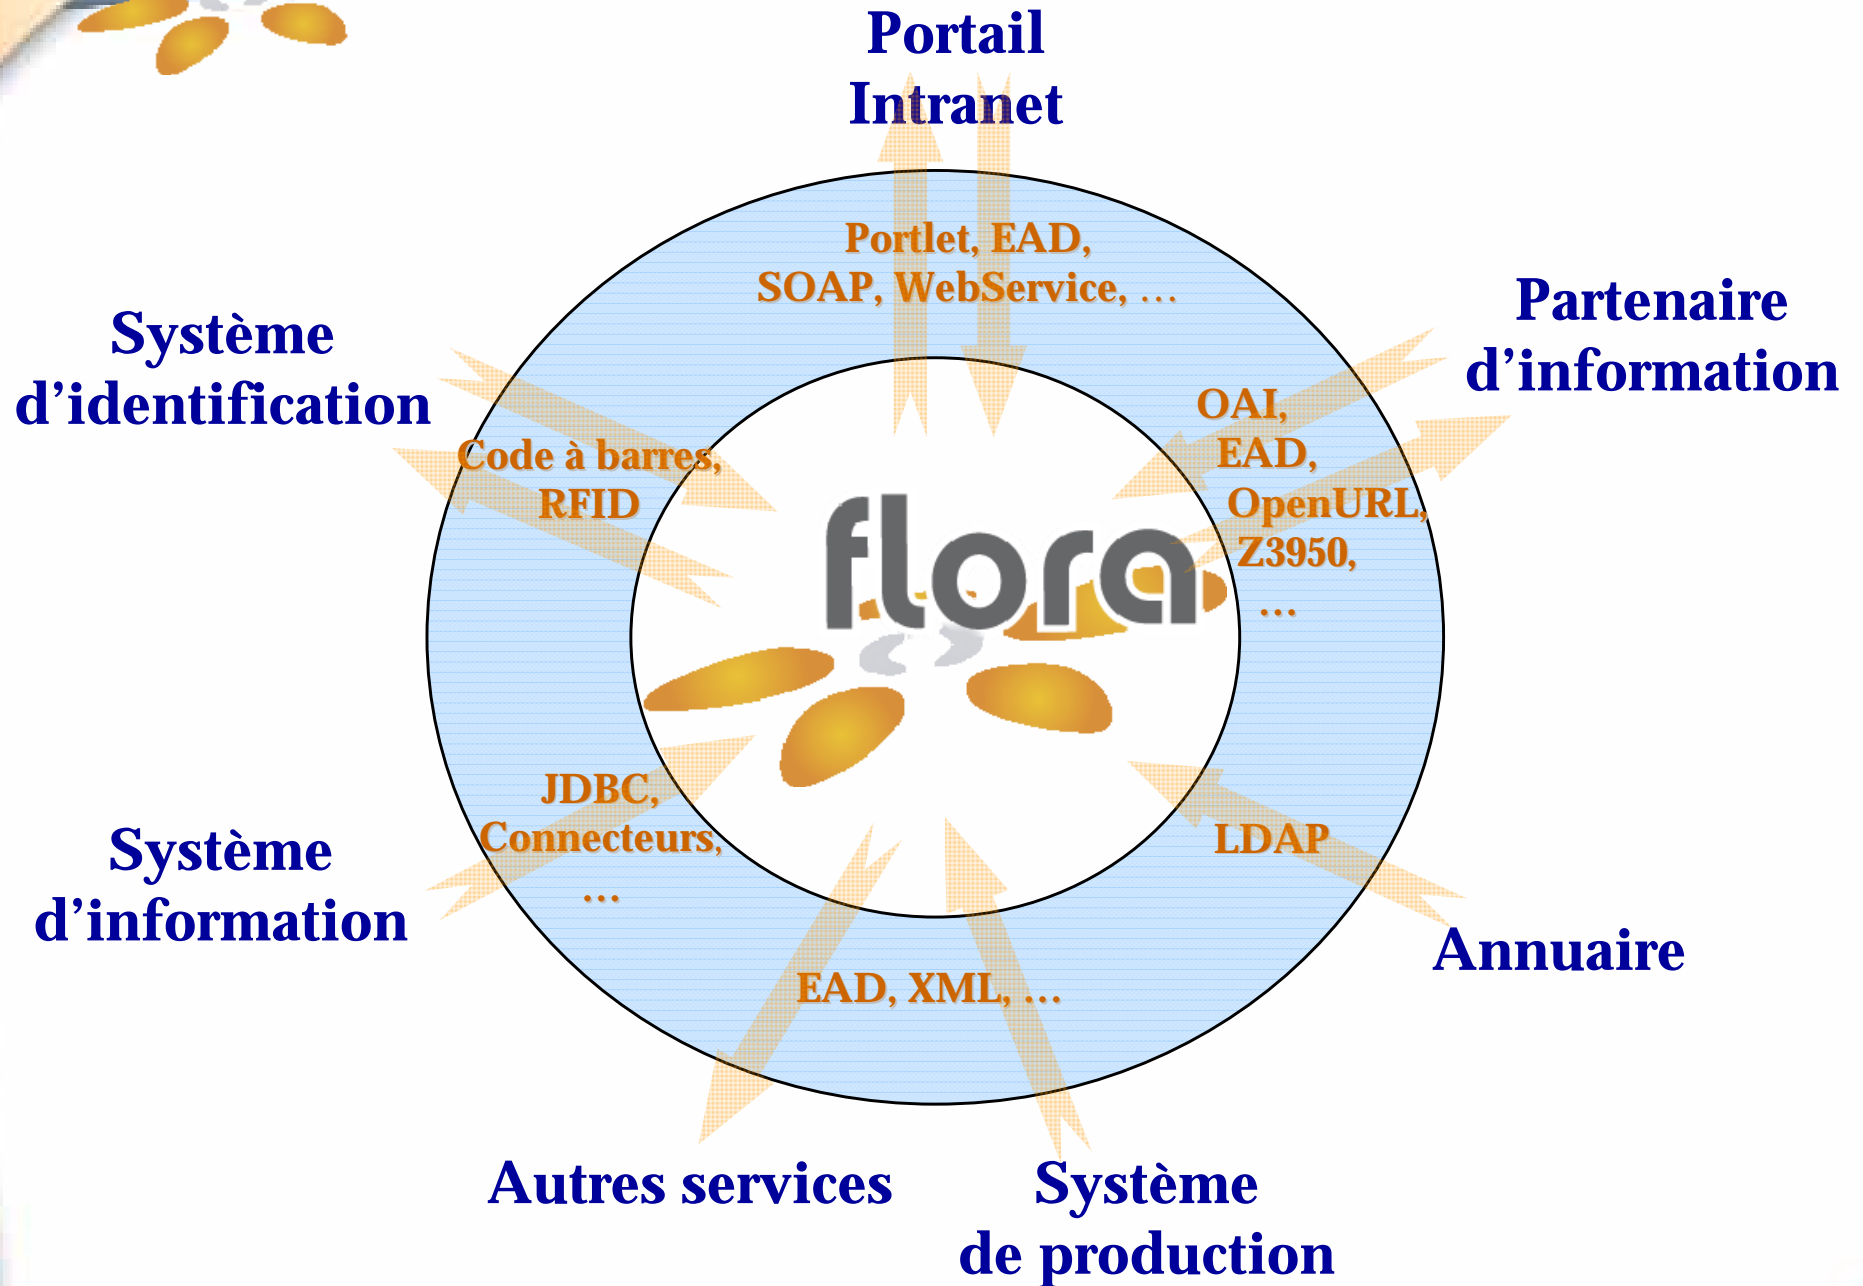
Portail Intranet

Portlet, EAD, SOAP, WebService, …

Système d’identification

Partenaire d’information

Code à barres, RFID

OAI, EAD, OpenURL, Z3950, …

flora

JDBC, Connecteurs, …

LDAP

Système d’information

Annuaire

EAD, XML, …

Autres services

Système de production